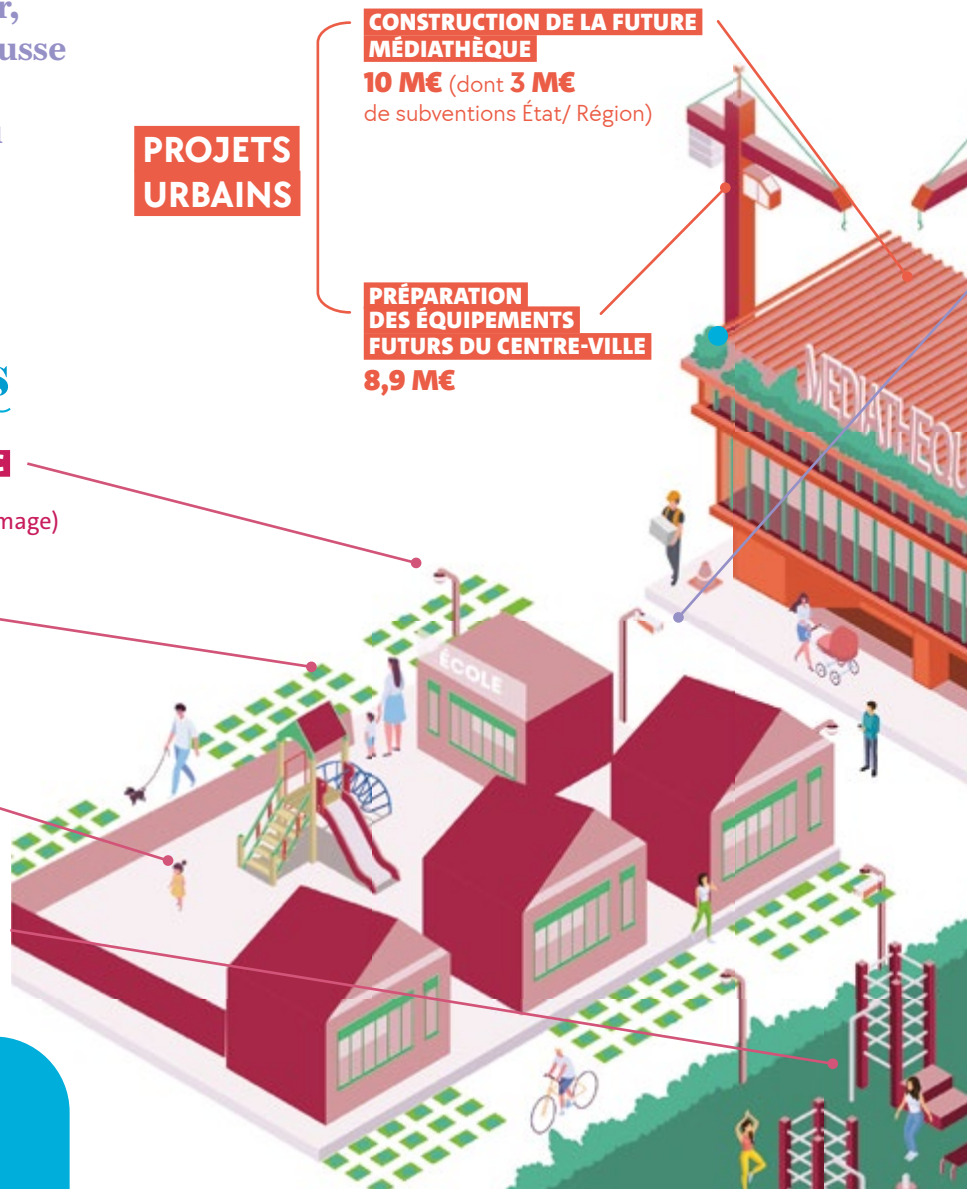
r,
usse

PROJETS URBAINS

CONSTRUCTION DE LA FUTURE MÉDIATHÈQUE
10 M€ (dont 3 M€ de subventions État/ Région)

PRÉPARATION DES ÉQUIPEMENTS FUTURS DU CENTRE-VILLE
8,9 M€

S

E

mage)

MÉDIATHÈQU

ÉCOLE